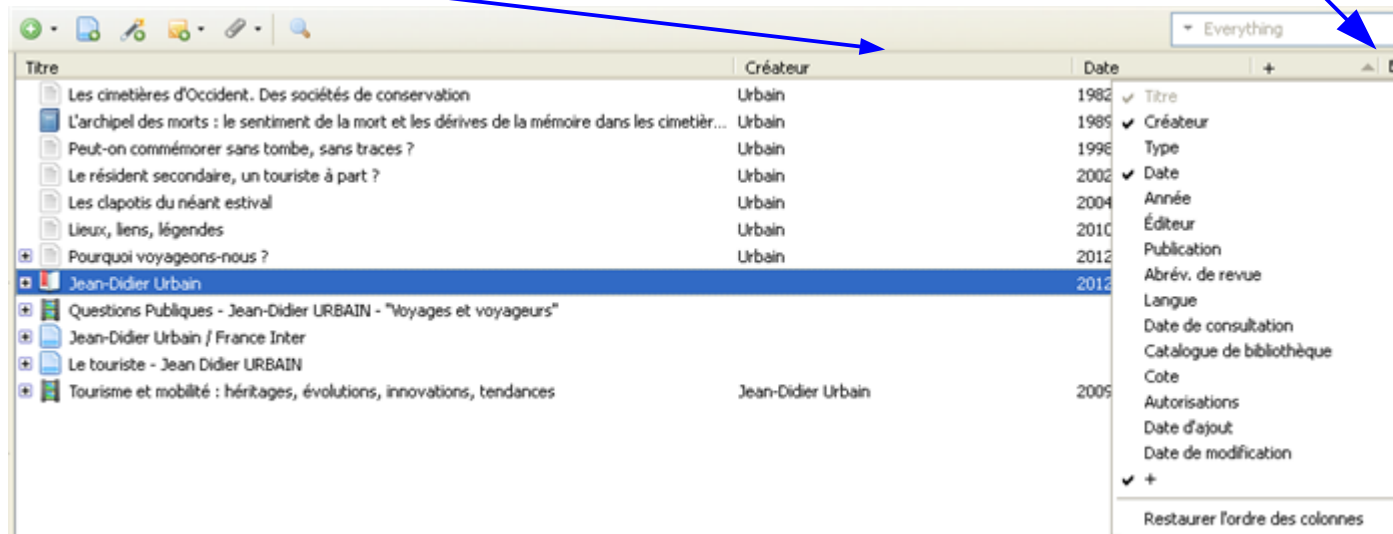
Everything

| Titre | Créateur | Date |
|---|---|---|
| Les cimetières d'Occident. Des sociétés de conservation | Urbain | 1982 |
| L'archipel des morts : le sentiment de la mort et les dérives de la mémoire dans les cimetièr... | Urbain | 1989 |
| Peut-on commémorer sans tombe, sans traces ? | Urbain | 1998 |
| Le résident secondaire, un touriste à part ? | Urbain | 2002 |
| Les clapotis du néant estival | Urbain | 2004 |
| Lieux, liens, légendes | Urbain | 2010 |
| Pourquoi voyageons-nous ? | Urbain | 2012 |
| Jean-Didier Urbain | | 2012 |
| Questions Publiques - Jean-Didier URBAIN - "Voyages et voyageurs" | | |
| Jean-Didier Urbain / France Inter | | |
| Le touriste - Jean Didier URBAIN | | |
| Tourisme et mobilité : héritages, évolutions, innovations, tendances | Jean-Didier Urbain | 2009 |

+

✔ Titre
✔ Créateur
Type
✔ Date
Année
Éditeur
Publication
Abrév. de revue
Langue
Date de consultation
Catalogue de bibliothèque
Cote
Autorisations
Date d'ajout
Date de modification
✔ +
Restaurer l'ordre des colonnes